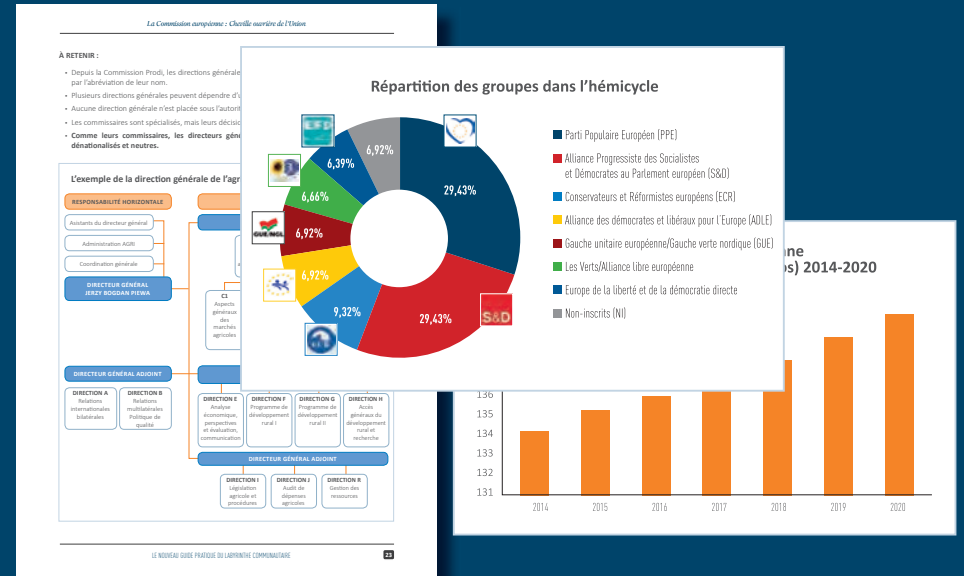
La Commission européenne : Cheville ouvrière de l'Union

À RETENIR :

- Depuis la Commission Prodi, les directions générale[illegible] par l'abréviation de leur nom.
- Plusieurs directions générales peuvent dépendre d'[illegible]
- Aucune direction générale n'est placée sous l'autori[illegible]
- Les commissaires sont spécialisés, mais leurs décisi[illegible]
- Comme leurs commissaires, les directeurs génér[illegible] dénationalisés et neutres.

L'exemple de la direction générale de l'agr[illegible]

RESPONSABILITÉ HORIZONTALE

Assistants du directeur général

Administration AGRI

Coordination générale

DIRECTEUR GÉNÉRAL JERZY BOGDAN PIEWA

C1 Aspects généraux des marchés agricoles

DIRECTEUR GÉNÉRAL ADJOINT

DIRECTION A Relations internationales bilatérales

DIRECTION B Relations multilatérales Politique de qualité

DIRECTION E Analyse économique, perspectives et évaluation, communication

DIRECTION F Programme de développement rural I

DIRECTION G Programme de développement rural II

DIRECTION H Accès généraux du développement rural et recherche

DIRECTEUR GÉNÉRAL ADJOINT

DIRECTION I Législation agricole et procédures

DIRECTION J Audit de dépenses agricoles

DIRECTION R Gestion des ressources

LE NOUVEAU GUIDE PRATIQUE DU LABYRINTHE COMMUNAUTAIRE 23

Répartition des groupes dans l'hémicycle

29,43%
29,43%
9,32%
6,92%
6,92%
6,66%
6,39%
6,92%

S&D
GUE/NGL

Parti Populaire Européen (PPE)
Alliance Progressiste des Socialistes et Démocrates au Parlement européen (S&D)
Conservateurs et Réformistes européens (ECR)
Alliance des démocrates et libéraux pour l'Europe (ADLE)
Gauche unitaire européenne/Gauche verte nordique (GUE)
Les Verts/Alliance libre européenne
Europe de la liberté et de la démocratie directe
Non-inscrits (NI)

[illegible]nne
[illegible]s) 2014-2020

136
135
134
133
132
131

2014 2015 2016 2017 2018 2019 2020